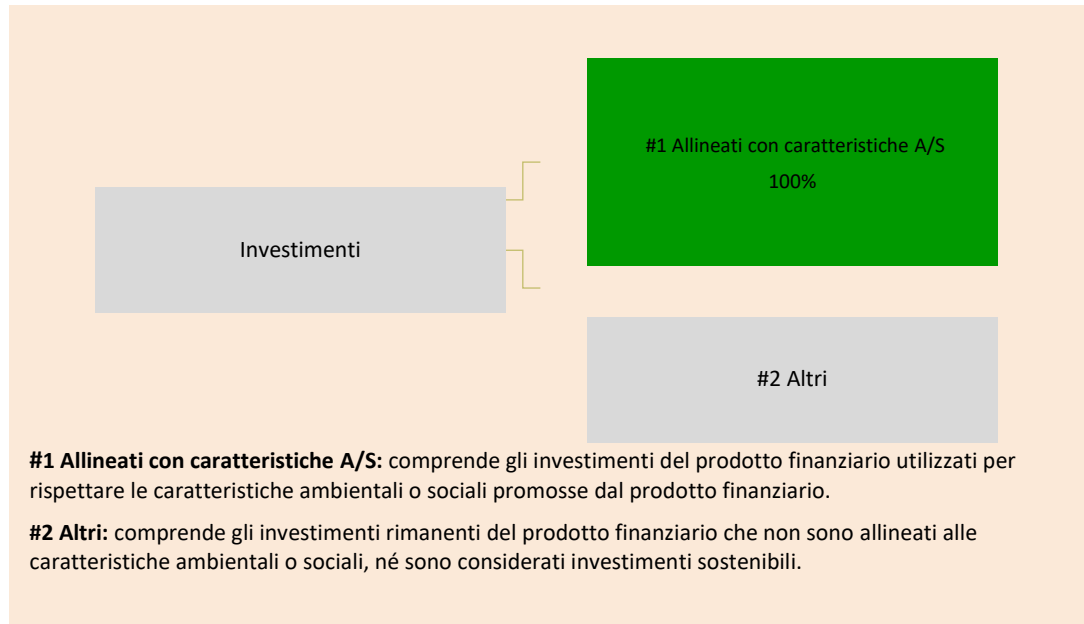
Investimenti

#1 Allineati con caratteristiche A/S
100%

#2 Altri

**#1 Allineati con caratteristiche A/S:** comprende gli investimenti del prodotto finanziario utilizzati per rispettare le caratteristiche ambientali o sociali promosse dal prodotto finanziario.

**#2 Altri:** comprende gli investimenti rimanenti del prodotto finanziario che non sono allineati alle caratteristiche ambientali o sociali, né sono considerati investimenti sostenibili.